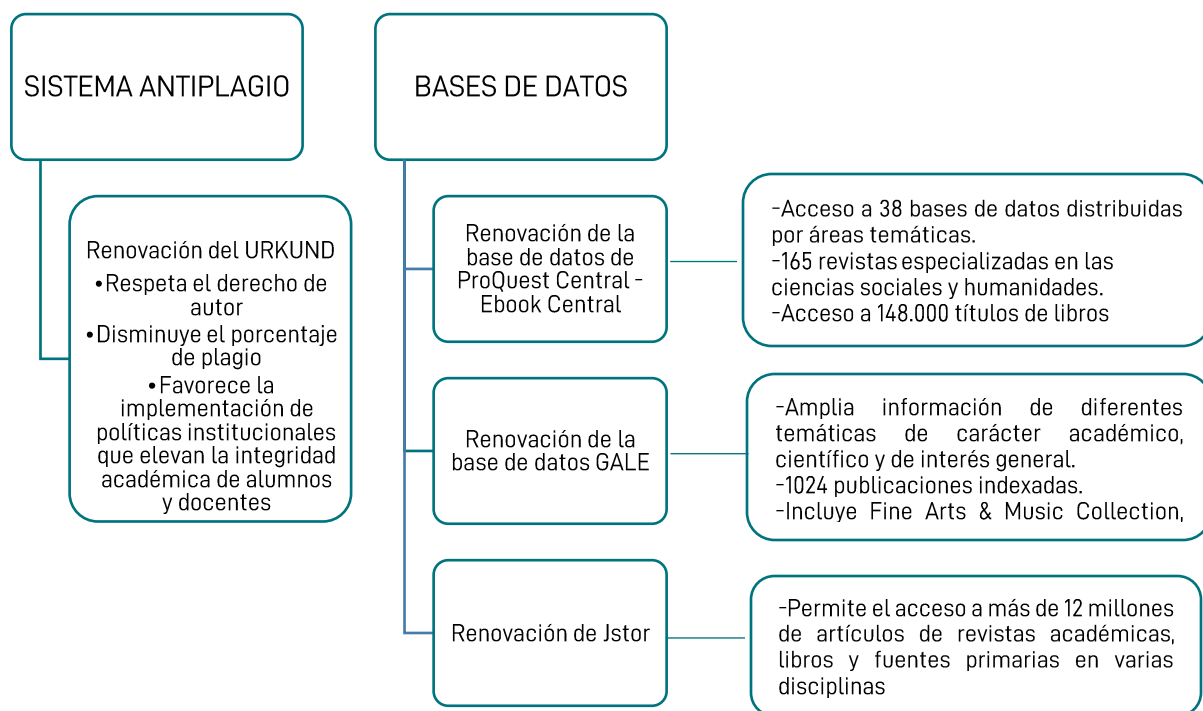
SISTEMA ANTIPLAGIO

Renovación del URKUND
•Respeta el derecho de autor
•Disminuye el porcentaje de plagio
•Favorece la implementación de políticas institucionales que elevan la integridad académica de alumnos y docentes

BASES DE DATOS

Renovación de la base de datos de ProQuest Central - Ebook Central

-Acceso a 38 bases de datos distribuidas por áreas temáticas.
-165 revistas especializadas en las ciencias sociales y humanidades.
-Acceso a 148.000 títulos de libros

Renovación de la base de datos GALE

-Amplia información de diferentes temáticas de carácter académico, científico y de interés general.
-1024 publicaciones indexadas.
-Incluye Fine Arts & Music Collection,

Renovación de Jstor

-Permite el acceso a más de 12 millones de artículos de revistas académicas, libros y fuentes primarias en varias disciplinas